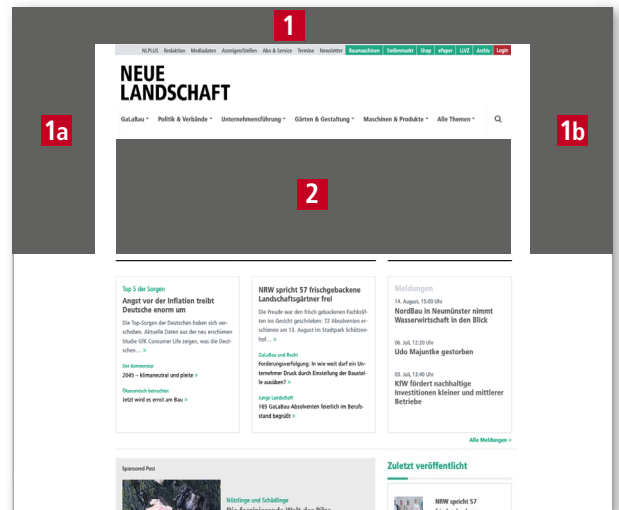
1

1a

1b

2

NL PLUS Redaktion Mediadaten Anzeigen/Stellen Abo & Service Termine Newsletter Baumaschinen Stellenmarkt Shop ePaper LLVZ Archiv Login

NEUE LANDSCHAFT

GaLaBau Politik & Verbände Unternehmensführung Gärten & Gestaltung Maschinen & Produkte Alle Themen

Top 5 der Sorgen
Angst vor der Inflation treibt Deutsche enorm um

Die Top-Sorgen der Deutschen haben sich verschoben. Aktuelle Daten aus der neu erschienen Studie GfK Consumer Life zeigen, was die Deutschen... »

Der Kommentar
2045 – klimaneutral und pleite »

Ökonomisch betrachtet
Jetzt wird es ernst am Bau »

NRW spricht 57 frischgebackene Landschaftsgärtner frei

Die Freude war den frisch gebackenen Fachkräften ins Gesicht geschrieben: 72 Absolventen erschienen am 13. August im Stadtpark Schützenhof... »

GaLaBau und Recht
Forderungsverfolgung: In wie weit darf ein Unternehmer Druck durch Einstellung der Bauteile ausüben? »

Junge Landschaft
165 GaLaBau-Absolventen feierlich im Berufsstand begrüßt »

Meldungen

14. August, 15:00 Uhr
NordBau in Neumünster nimmt Wasserwirtschaft in den Blick

06. Juli, 12:20 Uhr
Udo Majuntke gestorben

03. Juli, 13:40 Uhr
KfW fördert nachhaltige Investitionen kleiner und mittlerer Betriebe

Alle Meldungen »

Sponsored Post

Nützlinge und Schädlinge
Die faszinierende Welt der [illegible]

Zuletzt veröffentlicht

NRW spricht 57 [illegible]